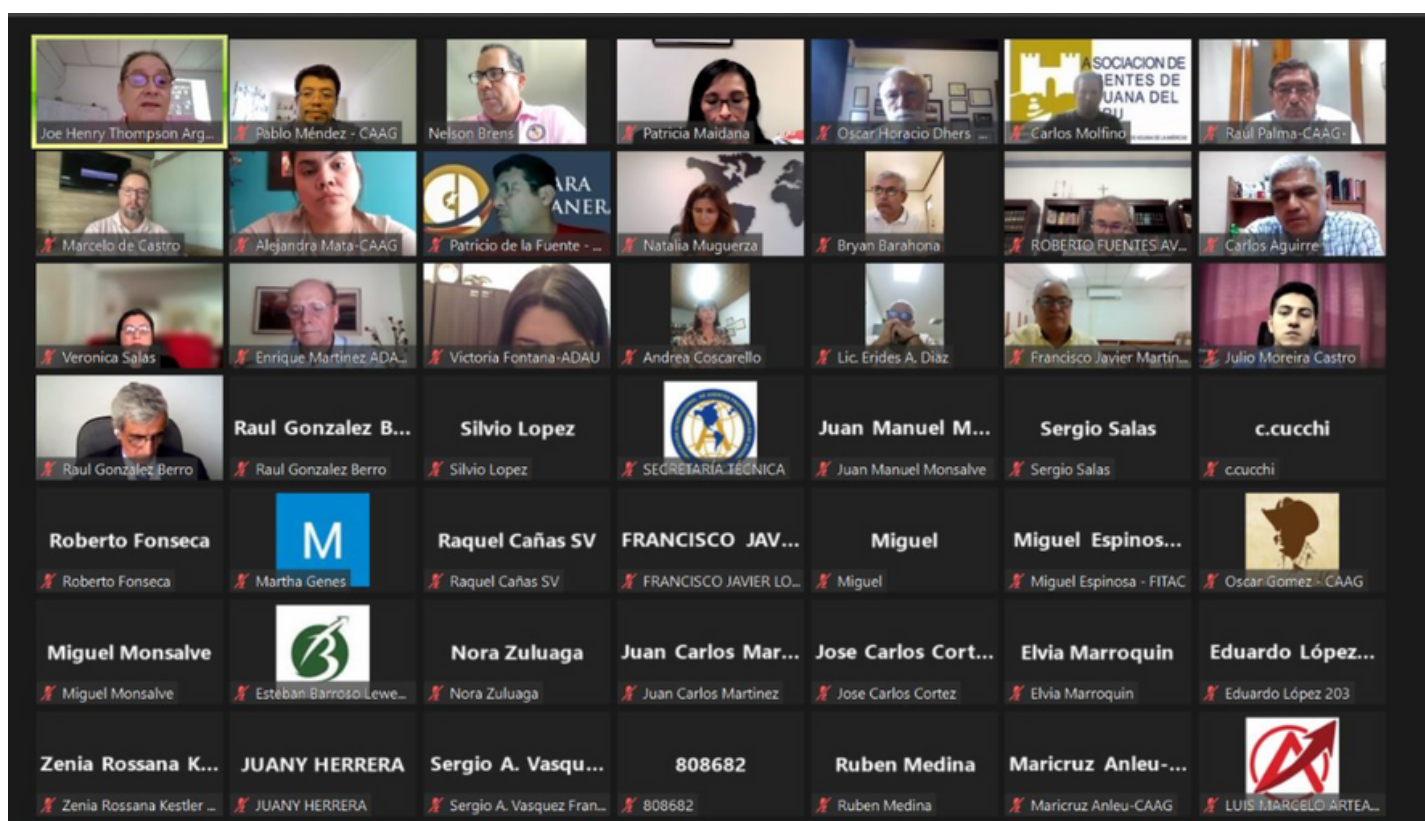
Joe Henry Thompson Arg...
Pablo Méndez - CAAG
Nelson Brens
Patricia Maidana
Oscar Horacio Dhers ...
ASOCIACION DE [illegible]ENTES DE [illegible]UANA DEL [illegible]
Carlos Molfino
Raul Palma-CAAG-
Marcelo de Castro
Alejandra Mata-CAAG
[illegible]ARA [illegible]ANER
Patricio de la Fuente - ...
Natalia Muguerza
Bryan Barahona
ROBERTO FUENTES AV...
Carlos Aguirre
Veronica Salas
Enrique Martinez ADA...
Victoria Fontana-ADAU
Andrea Coscarello
Lic. Erides A. Diaz
Francisco Javier Martin...
Julio Moreira Castro
Raul Gonzalez Berro
Raul Gonzalez B...
Raul Gonzalez Berro
Silvio Lopez
Silvio Lopez
SECRETARIA TECNICA
Juan Manuel M...
Juan Manuel Monsalve
Sergio Salas
Sergio Salas
c.cucchi
c.cucchi
Roberto Fonseca
Roberto Fonseca
M
Martha Genes
Raquel Cañas SV
Raquel Cañas SV
FRANCISCO JAV...
FRANCISCO JAVIER LO...
Miguel
Miguel
Miguel Espinos...
Miguel Espinosa - FITAC
Oscar Gomez - CAAG
Miguel Monsalve
Miguel Monsalve
Esteban Barroso Lewe...
Nora Zuluaga
Nora Zuluaga
Juan Carlos Mar...
Juan Carlos Martinez
Jose Carlos Cort...
Jose Carlos Cortez
Elvia Marroquin
Elvia Marroquin
Eduardo López...
Eduardo López 203
Zenia Rossana K...
Zenia Rossana Kestler ...
JUANY HERRERA
JUANY HERRERA
Sergio A. Vasqu...
Sergio A. Vasquez Fran...
808682
808682
Ruben Medina
Ruben Medina
Maricruz Anleu-...
Maricruz Anleu-CAAG
LUIS MARCELO ARTEA...